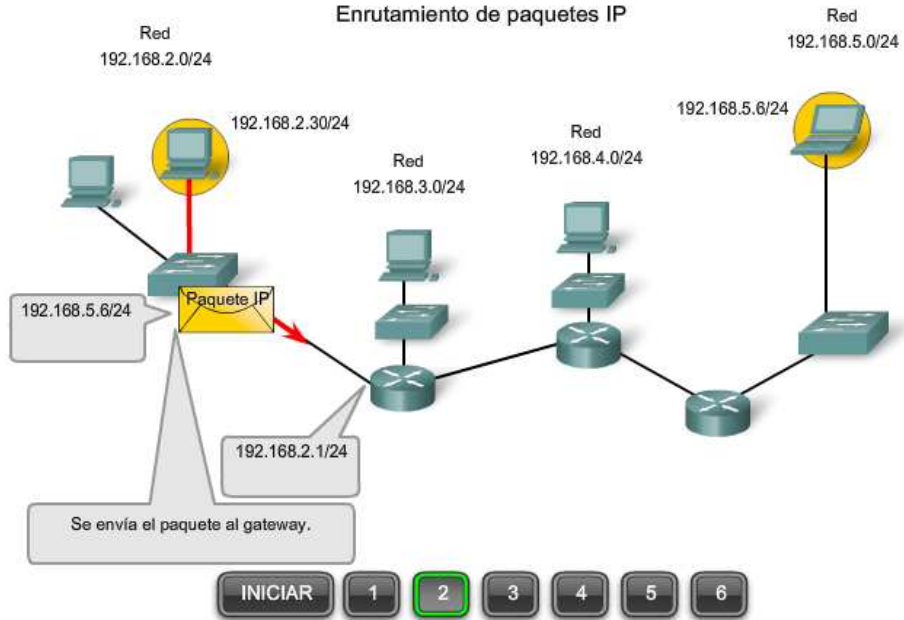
Enrutamiento de paquetes IP

Red
192.168.2.0/24

192.168.2.30/24

Red
192.168.3.0/24

Red
192.168.4.0/24

192.168.5.6/24

Red
192.168.5.0/24

192.168.5.6/24

Paquete IP

192.168.2.1/24

Se envía el paquete al gateway.

INICIAR 1 2 3 4 5 6